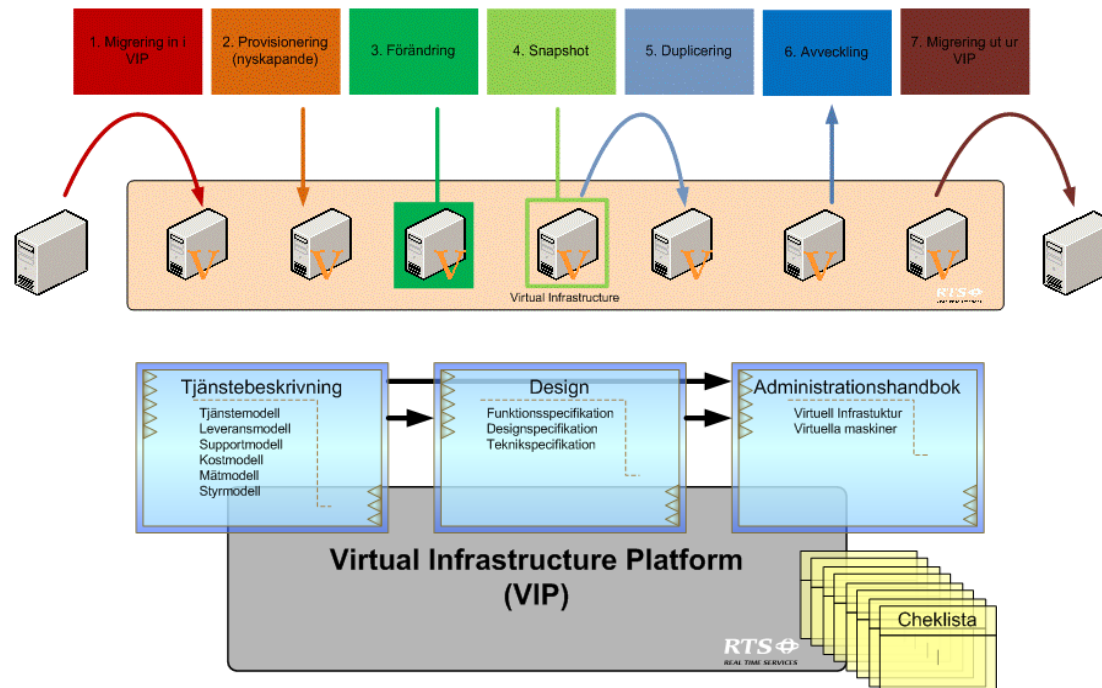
1. Migrering in i VIP

2. Provisionering (nyskapande)

3. Förändring

4. Snapshot

5. Duplicering

6. Avveckling

7. Migrering ut ur VIP

V V V V V V V

Virtual Infrastructure

RTS

Tjänstebeskrivning
Tjänstemodell
Leveransmodell
Supportmodell
Kostmodell
Mätmodell
Styrmodell

Design
Funktionsspecifikation
Designspecifikation
Teknikspecifikation

Administrationshandbok
Virtuell Infrastuktur
Virtuella maskiner

Virtual Infrastructure Platform (VIP)

Cheklista

RTS
REAL TIME SERVICES